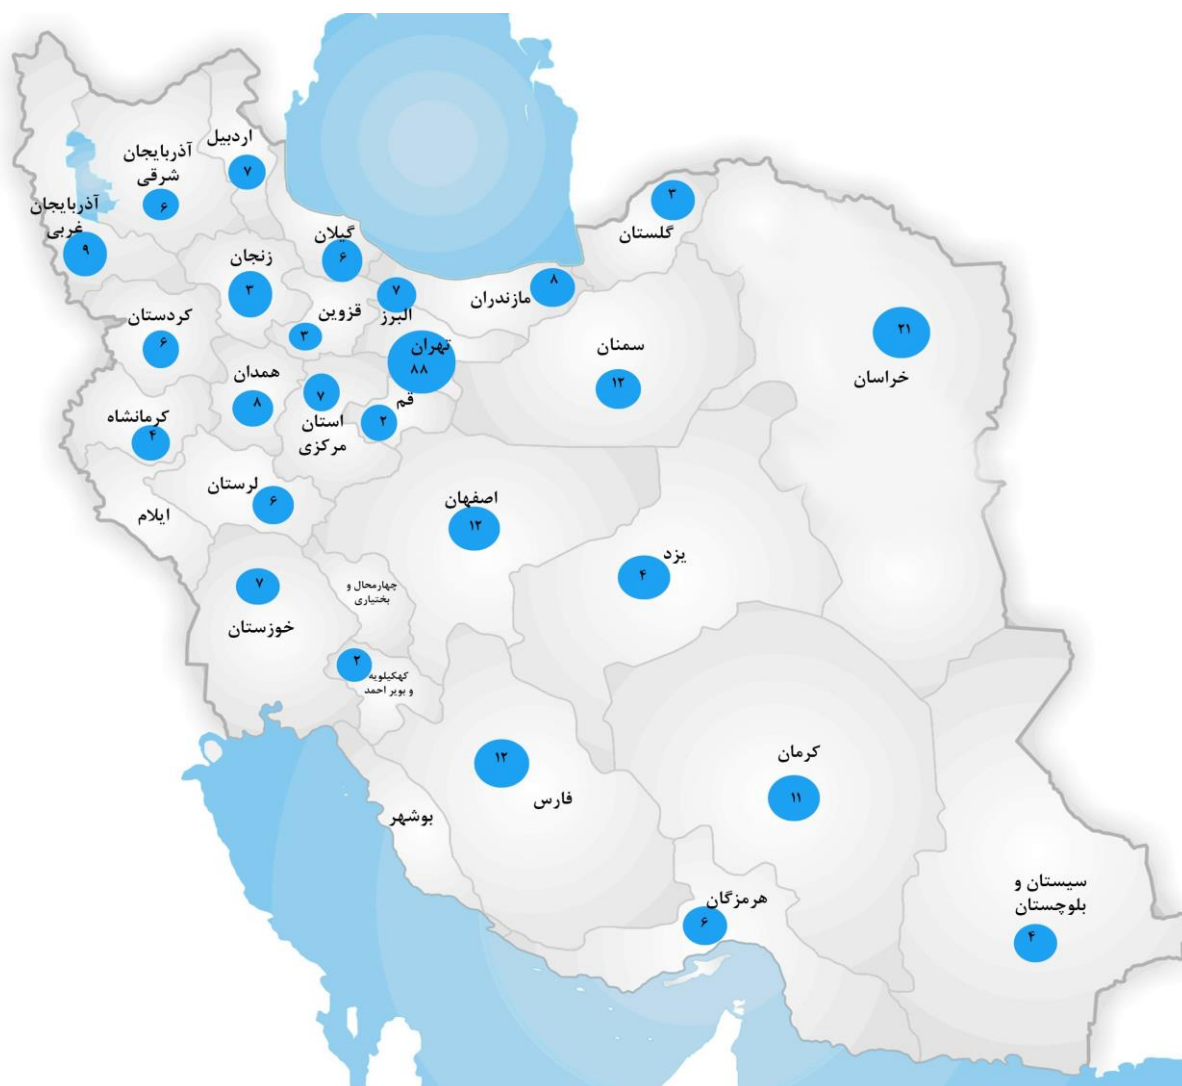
اردبیل
۷
آذربایجان شرقی
۶
آذربایجان غربی
۹
گیلان
۶
زنجان
۳
گلستان
۳
مازندران
۸
البرز
۷
قزوین
۳
کردستان
۶
تهران
۸۸
سمنان
۱۲
خراسان
۲۱
همدان
۸
۷
استان مرکزی
قم
۲
کرمانشاه
۴
لرستان
۶
ایلام
اصفهان
۱۲
یزد
۴
۷
خوزستان
چهارمحال و بختیاری
۲
کهکیلویه و بویر احمد
۱۲
فارس
کرمان
۱۱
بوشهر
هرمزگان
۶
سیستان و بلوچستان
۴